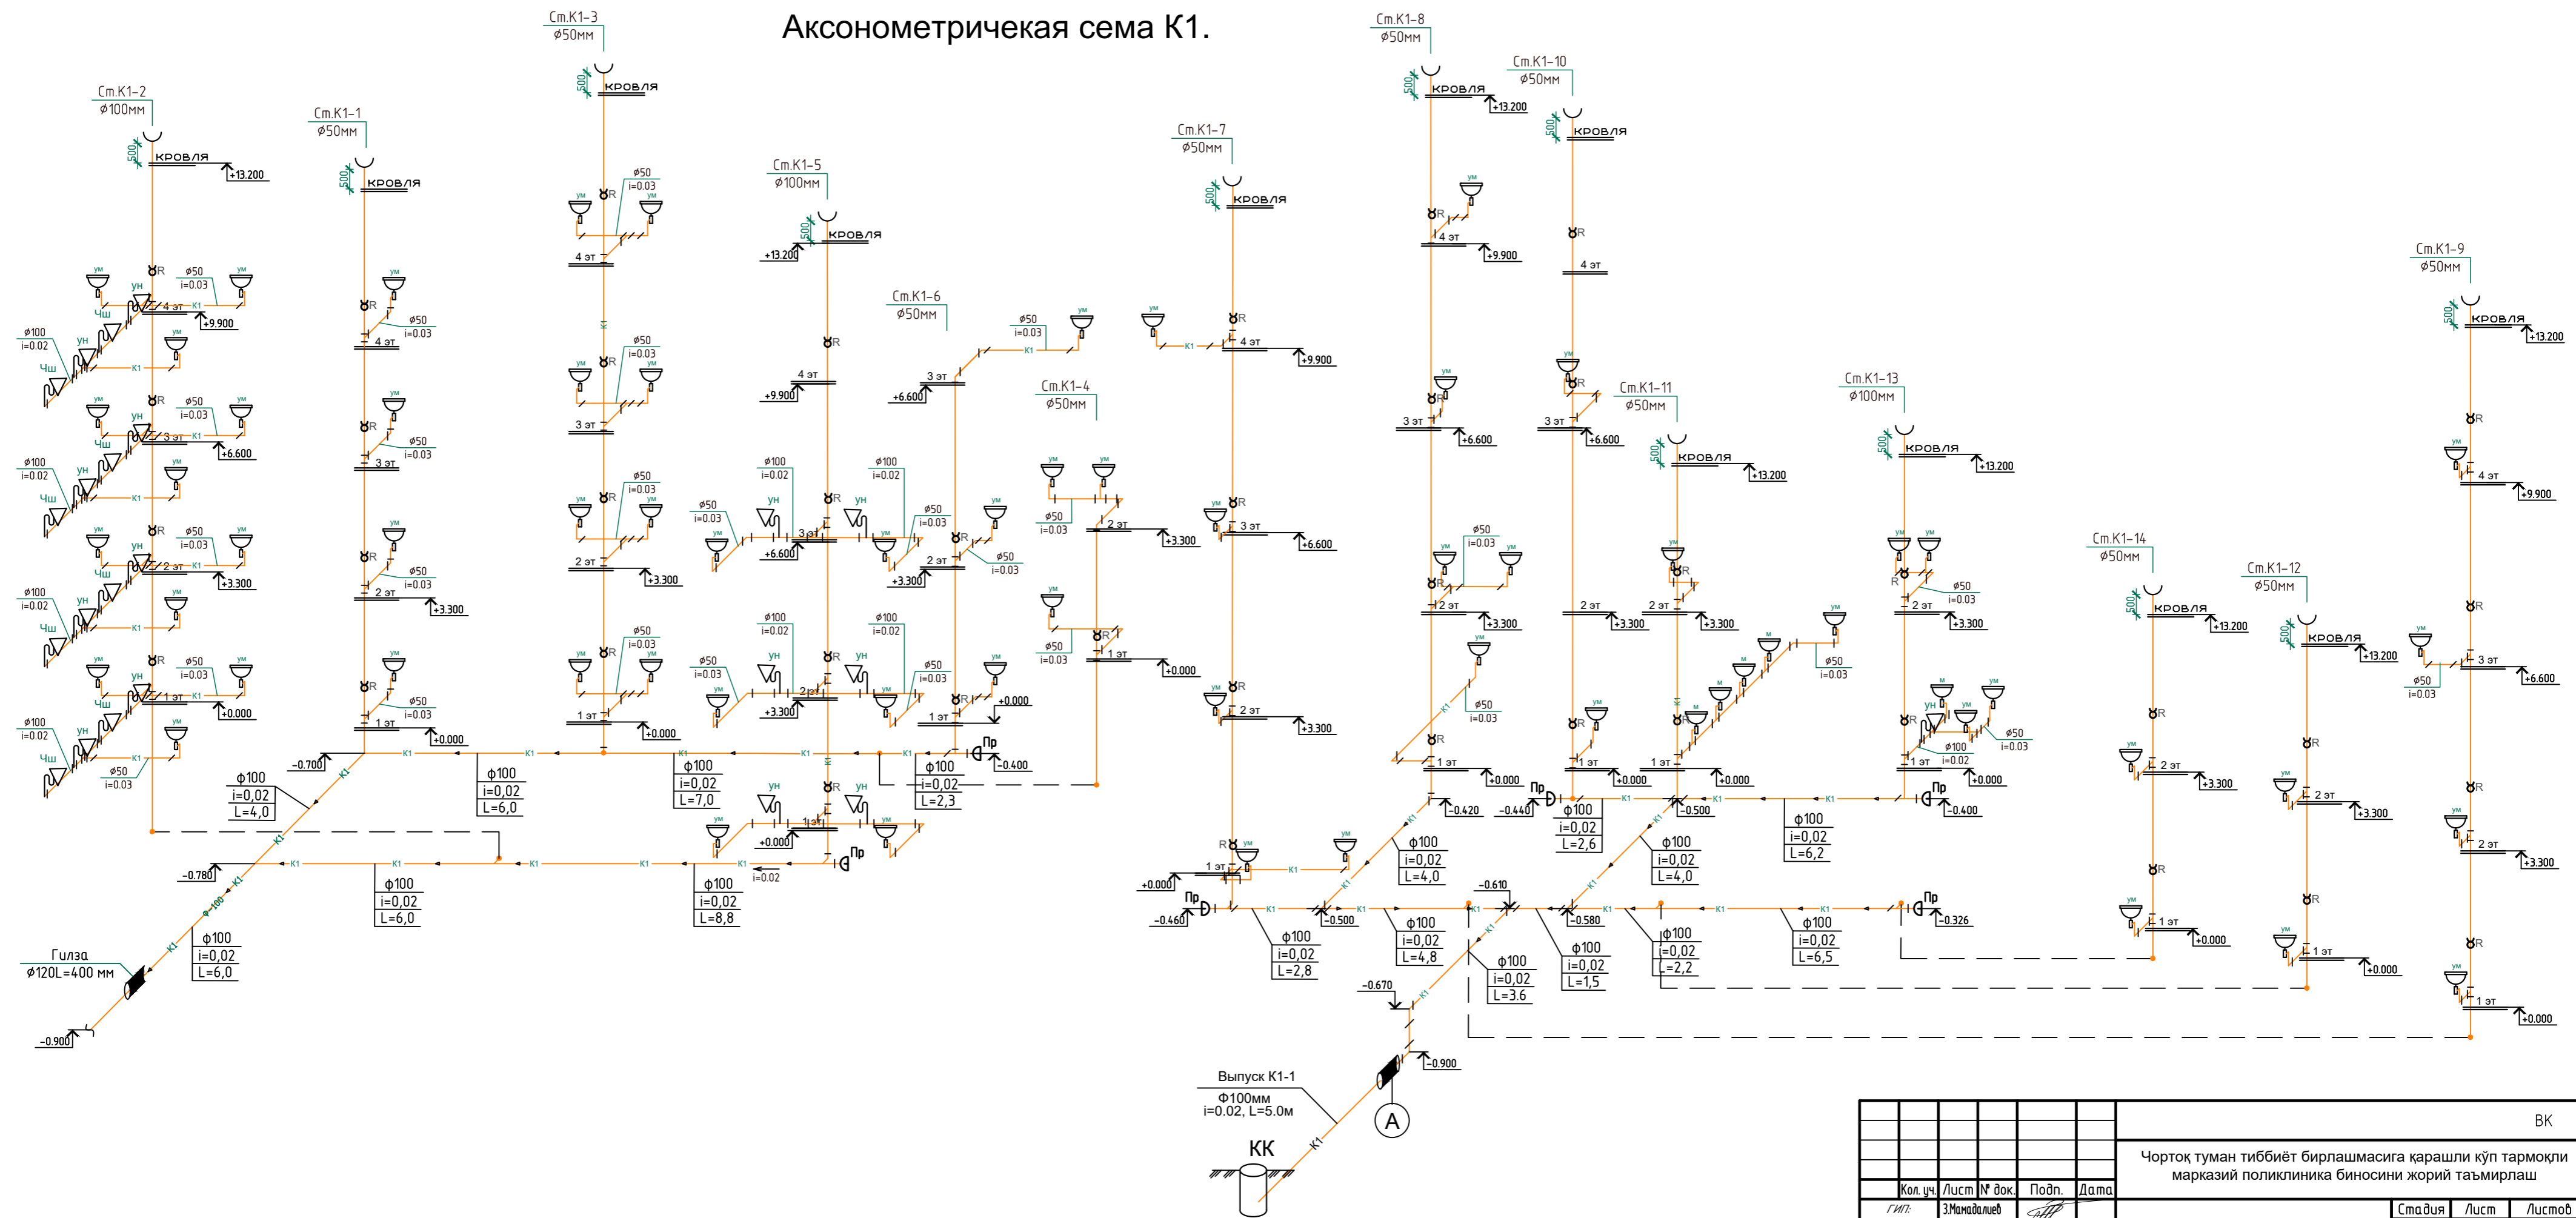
Аксонометричекая сема К1.

Ст.К1-3
Ø50мм
кровля

Ст.К1-2
Ø100мм
кровля
+13.200

Ст.К1-1
Ø50мм
кровля

Ст.К1-5
Ø100мм
кровля
+13.200

Ст.К1-6
Ø50мм

Ст.К1-4
Ø50мм

Ст.К1-7
Ø50мм
кровля

Ст.К1-8
Ø50мм
кровля
+13.200

Ст.К1-10
Ø50мм
кровля

Ст.К1-11
Ø50мм
кровля
+13.200

Ст.К1-13
Ø100мм
кровля
+13.200

Ст.К1-9
Ø50мм
кровля
+13.200

Ст.К1-14
Ø50мм
кровля
+13.200

Ст.К1-12
Ø50мм
кровля
+13.200

4 эт
3 эт
2 эт
1 эт
+9.900
+6.600
+3.300
+0.000

ф50
i=0.03
ф100
i=0.02

ф100
i=0,02
L=4,0

ф100
i=0,02
L=6,0

ф100
i=0,02
L=7,0

ф100
i=0,02
L=2,3

ф100
i=0,02
L=6,0

ф100
i=0,02
L=8,8

ф100
i=0,02
L=6,0

-0.700
-0.780
-0.900
-0.400
Пр

Гилза
ф120L=400 мм

ф100
i=0,02
L=2,6

ф100
i=0,02
L=6,2

ф100
i=0,02
L=4,0

ф100
i=0,02
L=4,0

ф100
i=0,02
L=2,8

ф100
i=0,02
L=4,8

ф100
i=0,02
L=3.6

ф100
i=0,02
L=1,5

ф100
i=0,02
L=2,2

ф100
i=0,02
L=6,5

-0.420
-0.440
-0.500
-0.460
-0.500
-0.610
-0.580
-0.326
-0.670
-0.900
-0.400

Выпуск К1-1
Ф100мм
i=0.02, L=5.0м

КК
А

ВК
Чортоқ туман тиббиёт бирлашмасига қарашли кўп тармоқли марказий поликлиника биносини жорий таъмирлаш
Кол. уч | Лист | № док. | Подп. | Дата
ГИП: | З.Мамадалиев
Стадия | Лист | Листов